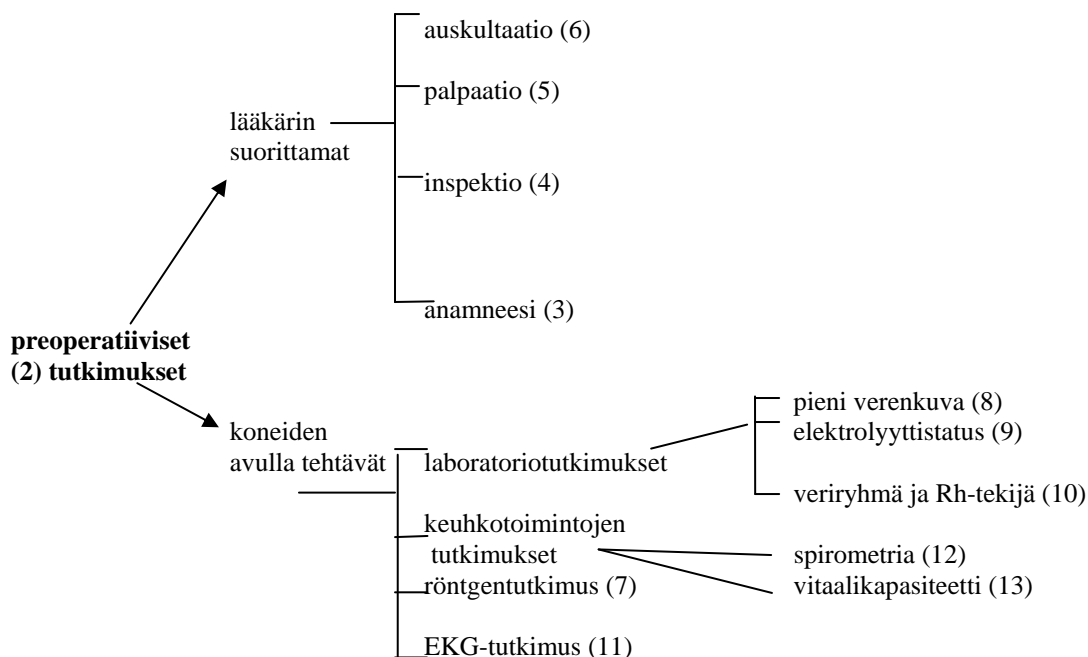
preoperatiiviset (2) tutkimukset

lääkärin suorittamat

auskultaatio (6)

palpaatio (5)

inspektio (4)

anamneesi (3)

koneiden avulla tehtävät

laboratoriotutkimukset

pieni verenkuva (8)

elektrolyyttistatus (9)

veriryhmä ja Rh-tekijä (10)

keuhkotoimintojen tutkimukset

spirometria (12)

vitaalikapasiteetti (13)

röntgentutkimus (7)

EKG-tutkimus (11)